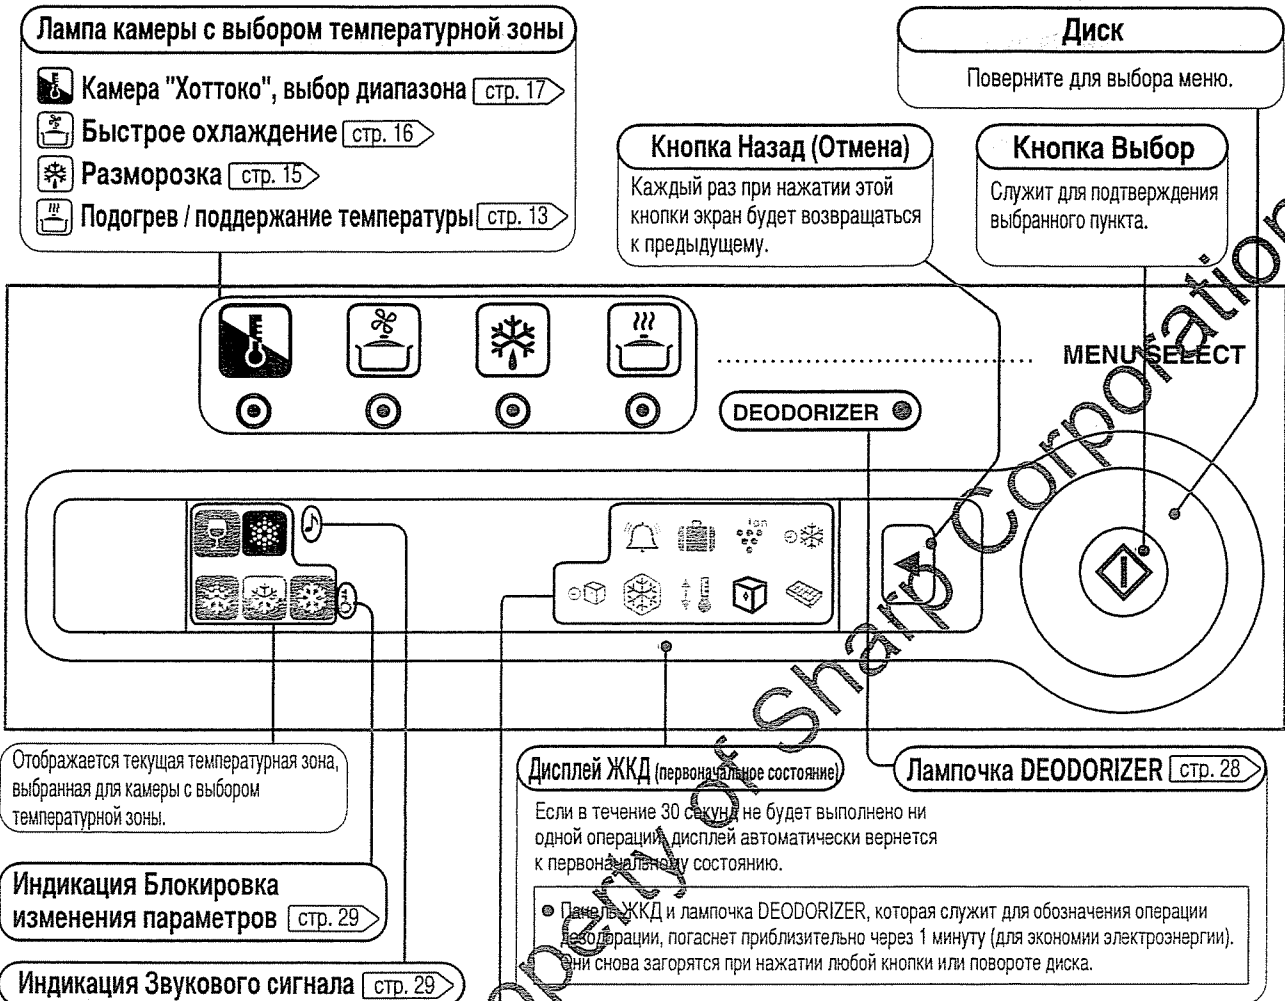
Лампа камеры с выбором температурной зоны

Камера "Хоттоко", выбор диапазона стр. 17
Быстрое охлаждение стр. 16
Разморозка стр. 15
Подогрев / поддержание температуры стр. 13

Диск

Поверните для выбора меню.

Кнопка Назад (Отмена)

Каждый раз при нажатии этой кнопки экран будет возвращаться к предыдущему.

Кнопка Выбор

Служит для подтверждения выбранного пункта.

MENU SELECT

DEODORIZER

ion

Отображается текущая температурная зона, выбранная для камеры с выбором температурной зоны.

Индикация Блокировка изменения параметров стр. 29

Индикация Звукового сигнала стр. 29

Дисплей ЖКД (первоначальное состояние)

Если в течение 30 секунд не будет выполнено ни одной операции, дисплей автоматически вернется к первоначальному состоянию.

Панель ЖКД и лампочка DEODORIZER, которая служит для обозначения операции дезодорации, погаснет приблизительно через 1 минуту (для экономии электроэнергии). Они снова загорятся при нажатии любой кнопки или повороте диска.

Лампочка DEODORIZER стр. 28

Property of Sharp Corporation